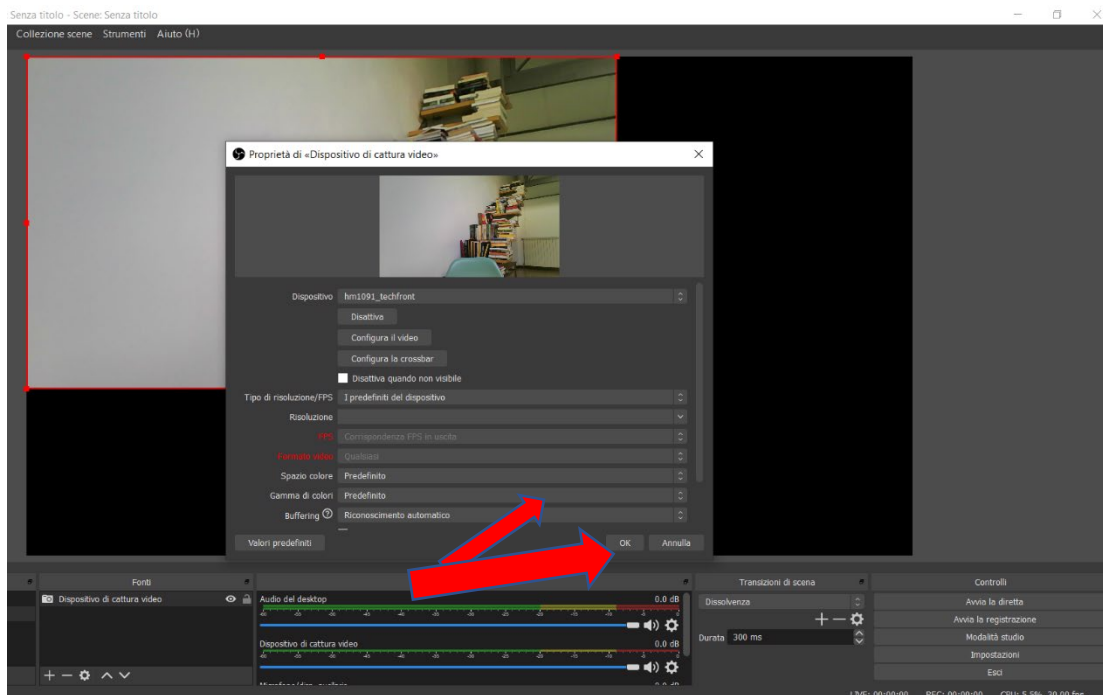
Senza titolo - Scene: Senza titolo

Collezione scene Strumenti Aiuto (H)

Proprietà di «Dispositivo di cattura video»

Dispositivo hm1091_techfront

Disattiva

Configura il video

Configura la crossbar

Disattiva quando non visibile

Tipo di risoluzione/FPS I predefiniti del dispositivo

Risoluzione

FPS Corrispondenza FPS in uscita

Formato video Qualsiasi

Spazio colore Predefinito

Gamma di colori Predefinito

Buffering Riconoscimento automatico

Valori predefiniti

OK Annulla

Fonti

Dispositivo di cattura video

Audio del desktop 0.0 dB

Dispositivo di cattura video 0.0 dB

Transizioni di scena

Dissolvenza

Durata 300 ms

Controlli

Avvia la diretta

Avvia la registrazione

Modalità studio

Impostazioni

Esci

LIVE: 00:00:00 REC: 00:00:00 CPU: 5.5%, 30.00 fps